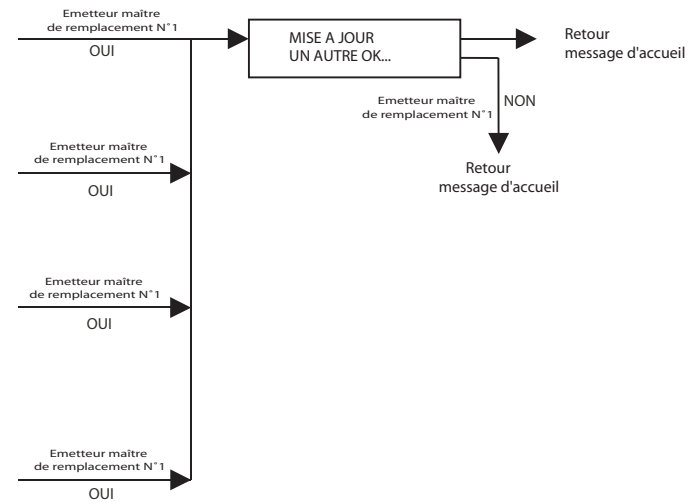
Emetteur maître de remplacement N°1

OUI

MISE A JOUR
UN AUTRE OK...

Retour message d'accueil

Emetteur maître de remplacement N°1

NON

Retour message d'accueil

Emetteur maître de remplacement N°1

OUI

Emetteur maître de remplacement N°1

OUI

Emetteur maître de remplacement N°1

OUI